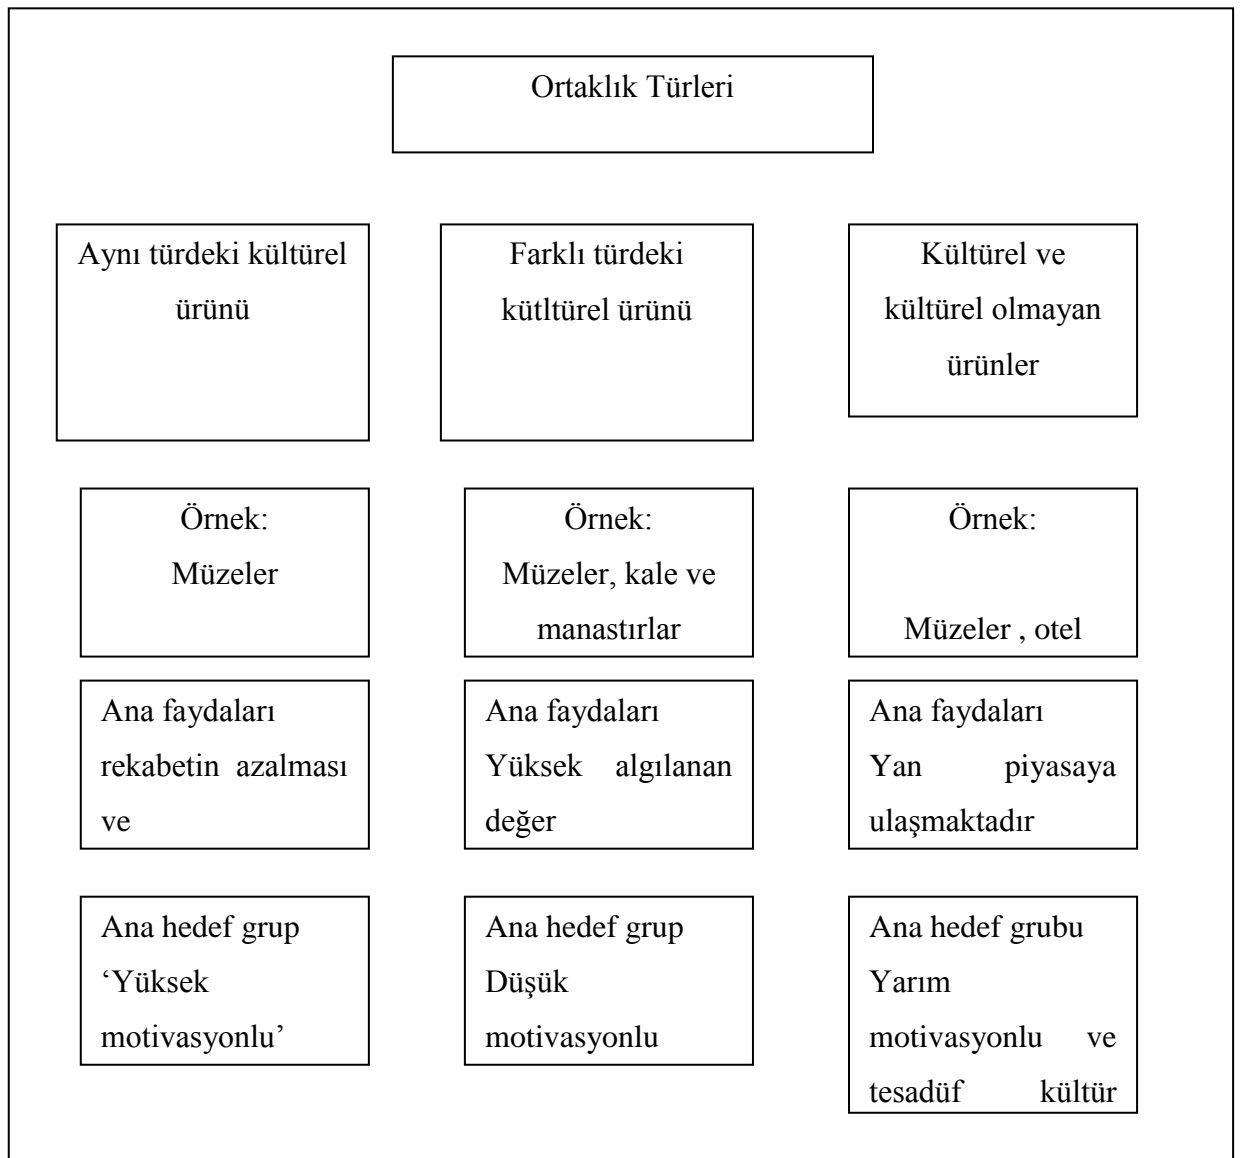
Ortaklık Türleri

Aynı türdeki kültürel ürünü

Farklı türdeki kütltürel ürünü

Kültürel ve kültürel olmayan ürünler

Örnek:
Müzeler

Örnek:
Müzeler, kale ve manastırlar

Örnek:
Müzeler , otel

Ana faydaları rekabetin azalması ve

Ana faydaları Yüksek algılanan değer

Ana faydaları Yan piyasaya ulaşmaktadır

Ana hedef grup 'Yüksek motivasyonlu'

Ana hedef grup Düşük motivasyonlu

Ana hedef grubu Yarım motivasyonlu ve tesadüf kültür